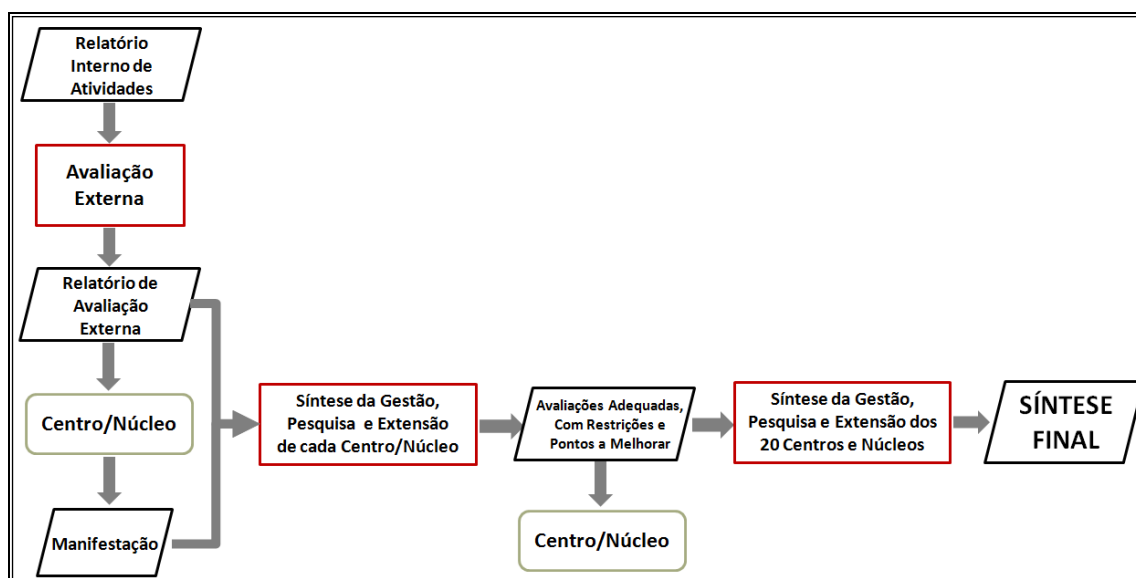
Relatório Interno de Atividades

Avaliação Externa

Relatório de Avaliação Externa

Centro/Núcleo

Manifestação

Síntese da Gestão, Pesquisa e Extensão de cada Centro/Núcleo

Avaliações Adequadas, Com Restrições e Pontos a Melhorar

Centro/Núcleo

Síntese da Gestão, Pesquisa e Extensão dos 20 Centros e Núcleos

SÍNTESE FINAL